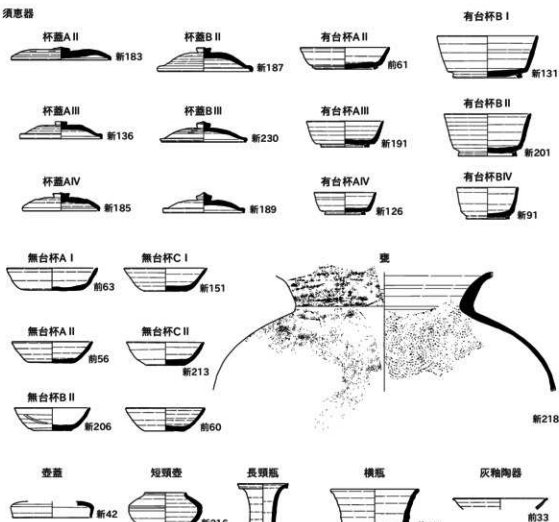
須恵器

杯蓋AⅡ 新183
杯蓋BⅡ 新187
有台杯AⅡ 前61
有台杯BⅠ 新131

杯蓋AⅢ 新136
杯蓋BⅢ 新230
有台杯AⅢ 新191
有台杯BⅡ 新201

杯蓋AⅣ 新185
新189
有台杯AⅣ 新126
有台杯BⅣ 新91

無台杯AⅠ 前63
無台杯CⅠ 新151
甕

無台杯AⅡ 前56
無台杯CⅡ 新213

無台杯BⅡ 新206
前60
新218

壺蓋 新42
短頸壺 新216
長頸瓶
横瓶
灰釉陶器 前33